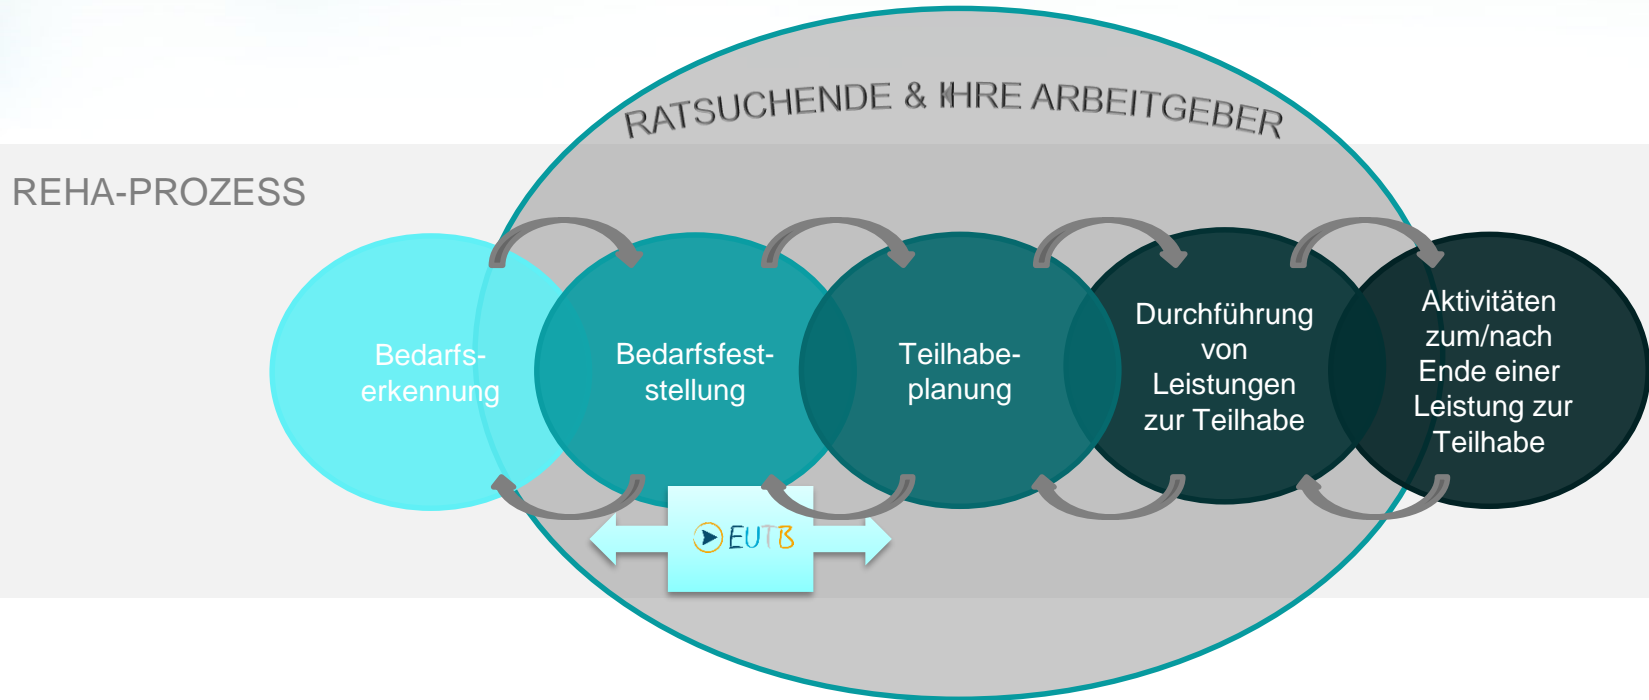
RATSUCHENDE & IHRE ARBEITGEBER

REHA-PROZESS

Bedarfserkennung

Bedarfsfeststellung

Teilhabeplanung

Durchführung von Leistungen zur Teilhabe

Aktivitäten zum/nach Ende einer Leistung zur Teilhabe

EUTB